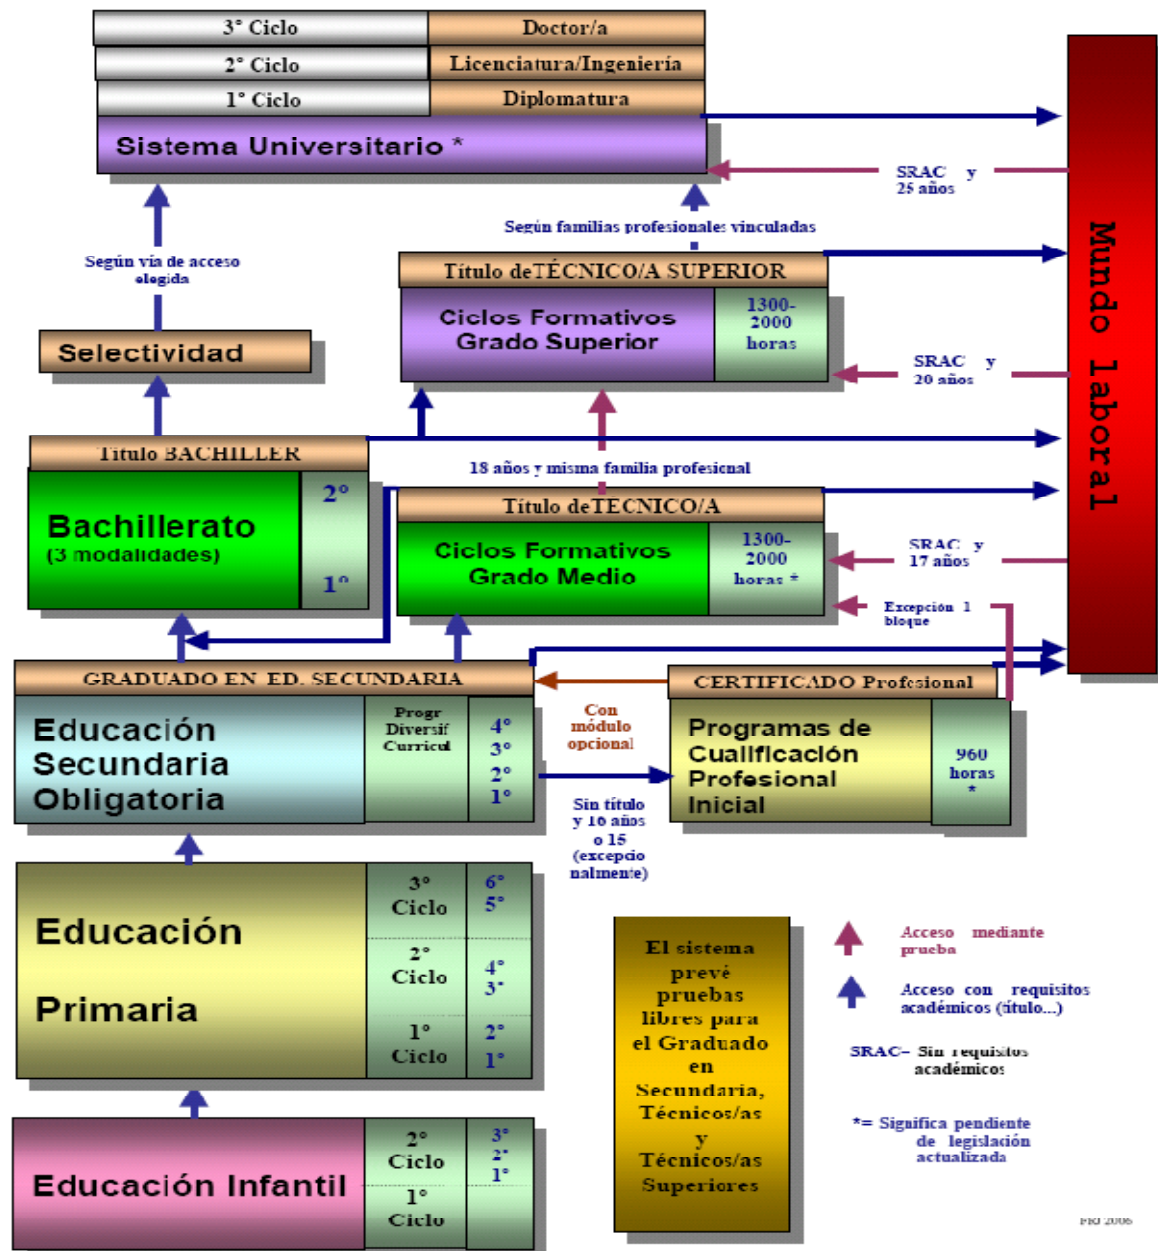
3° Ciclo
Doctor/a
2° Ciclo
Licenciatura/Ingeniería
1° Ciclo
Diplomatura
Sistema Universitario *

Mundo laboral

SRAC y 25 años

Según familias profesionales vinculadas

Según vía de acceso elegida

Título deTÉCNICO/A SUPERIOR
Ciclos Formativos Grado Superior
1300-2000 horas

SRAC y 20 años

Selectividad

Título BACHILLER
Bachillerato (3 modalidades)
2°
1°

18 años y misma familia profesional

Título deTECNICO/A
Ciclos Formativos Grado Medio
1300-2000 horas *

SRAC y 17 años

Excepción 1 bloque

GRADUADO EN ED. SECUNDARIA
Educación Secundaria Obligatoria
Progr Diversif Curricul
4°
3°
2°
1°

Con módulo opcional

CERTIFICADO Profesional
Programas de Cualificación Profesional Inicial
960 horas *

Sin título y 16 años o 15 (excepcionalmente)

Educación Primaria
3° Ciclo
6°
5°
2° Ciclo
4°
3°
1° Ciclo
2°
1°

El sistema prevé pruebas libres para el Graduado en Secundaria, Técnicos/as y Técnicos/as Superiores

Acceso mediante prueba

Acceso con requisitos académicos (título...)

SRAC– Sin requisitos académicos

*= Significa pendiente de legislación actualizada

Educación Infantil
2° Ciclo
3°
2°
1°
1° Ciclo

FIG 2006